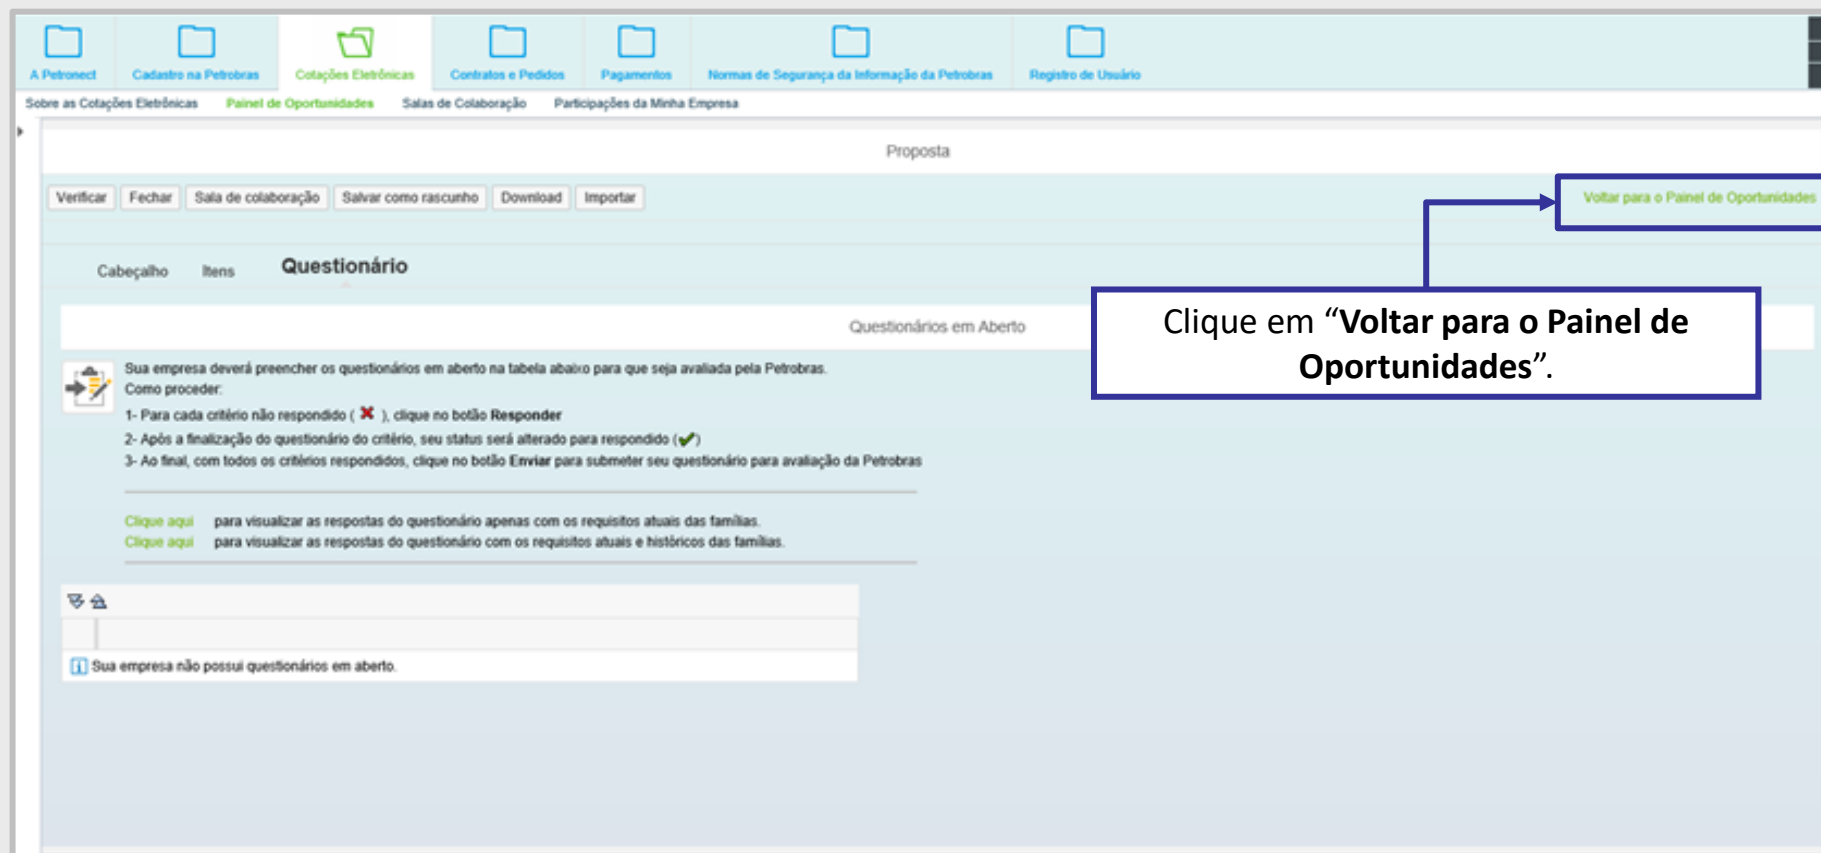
A Petronect | Cadastro na Petrobras | Cotações Eletrônicas | Contratos e Pedidos | Pagamentos | Normas de Segurança da Informação da Petrobras | Registro de Usuário

Sobre as Cotações Eletrônicas | Painel de Oportunidades | Salas de Colaboração | Participações da Minha Empresa

Proposta

Verificar | Fechar | Sala de colaboração | Salvar como rascunho | Download | Importar

Voltar para o Painel de Oportunidades

Clique em “**Voltar para o Painel de Oportunidades**”.

Cabeçalho | Itens | Questionário

Questionários em Aberto

Sua empresa deverá preencher os questionários em aberto na tabela abaixo para que seja avaliada pela Petrobras.
Como proceder:
1- Para cada critério não respondido ( ✖ ), clique no botão **Responder**
2- Após a finalização do questionário do critério, seu status será alterado para respondido (✔)
3- Ao final, com todos os critérios respondidos, clique no botão **Enviar** para submeter seu questionário para avaliação da Petrobras

Clique aqui para visualizar as respostas do questionário apenas com os requisitos atuais das famílias.
Clique aqui para visualizar as respostas do questionário com os requisitos atuais e históricos das famílias.

Sua empresa não possui questionários em aberto.